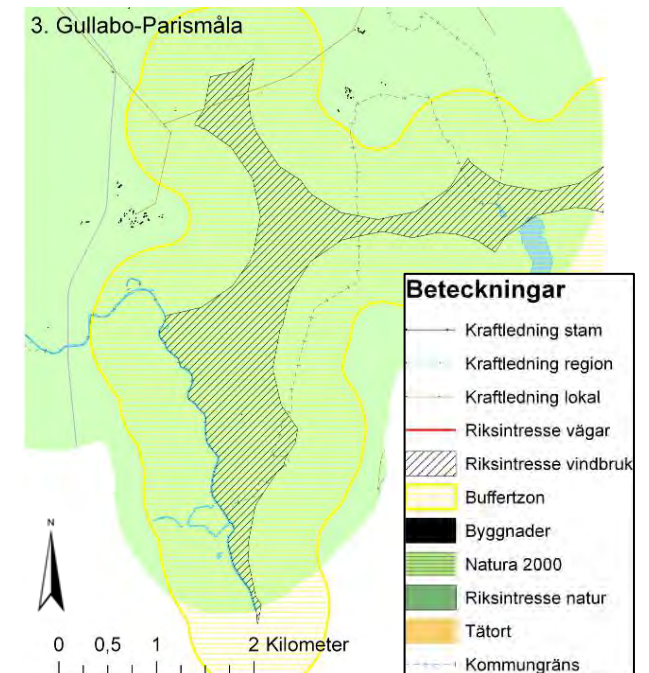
3. Gullabo-Parismåla

Beteckningar
Kraftledning stam
Kraftledning region
Kraftledning lokal
Riksintresse vägar
Riksintresse vindbruk
Buffertzon
Byggnader
Natura 2000
Riksintresse natur
Tätort
Kommungräns

N

0 0,5 1 2 Kilometer